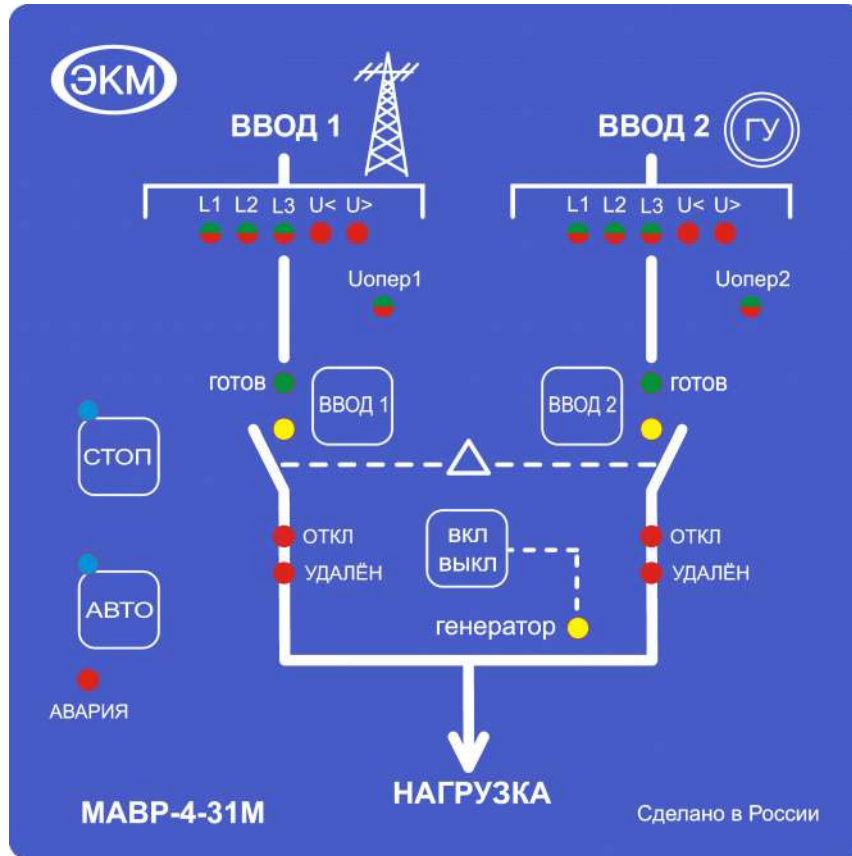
ЭКМ

ВВОД 1

ВВОД 2

ГУ

L1 L2 L3 U< U>

L1 L2 L3 U< U>

Uопер1

Uопер2

готов

ВВОД 1

ВВОД 2

готов

СТОП

ОТКЛ

УДАЛЁН

ВКЛ ВЫКЛ

ОТКЛ

УДАЛЁН

АВТО

генератор

АВАРИЯ

МАВР-4-31М

НАГРУЗКА

Сделано в России